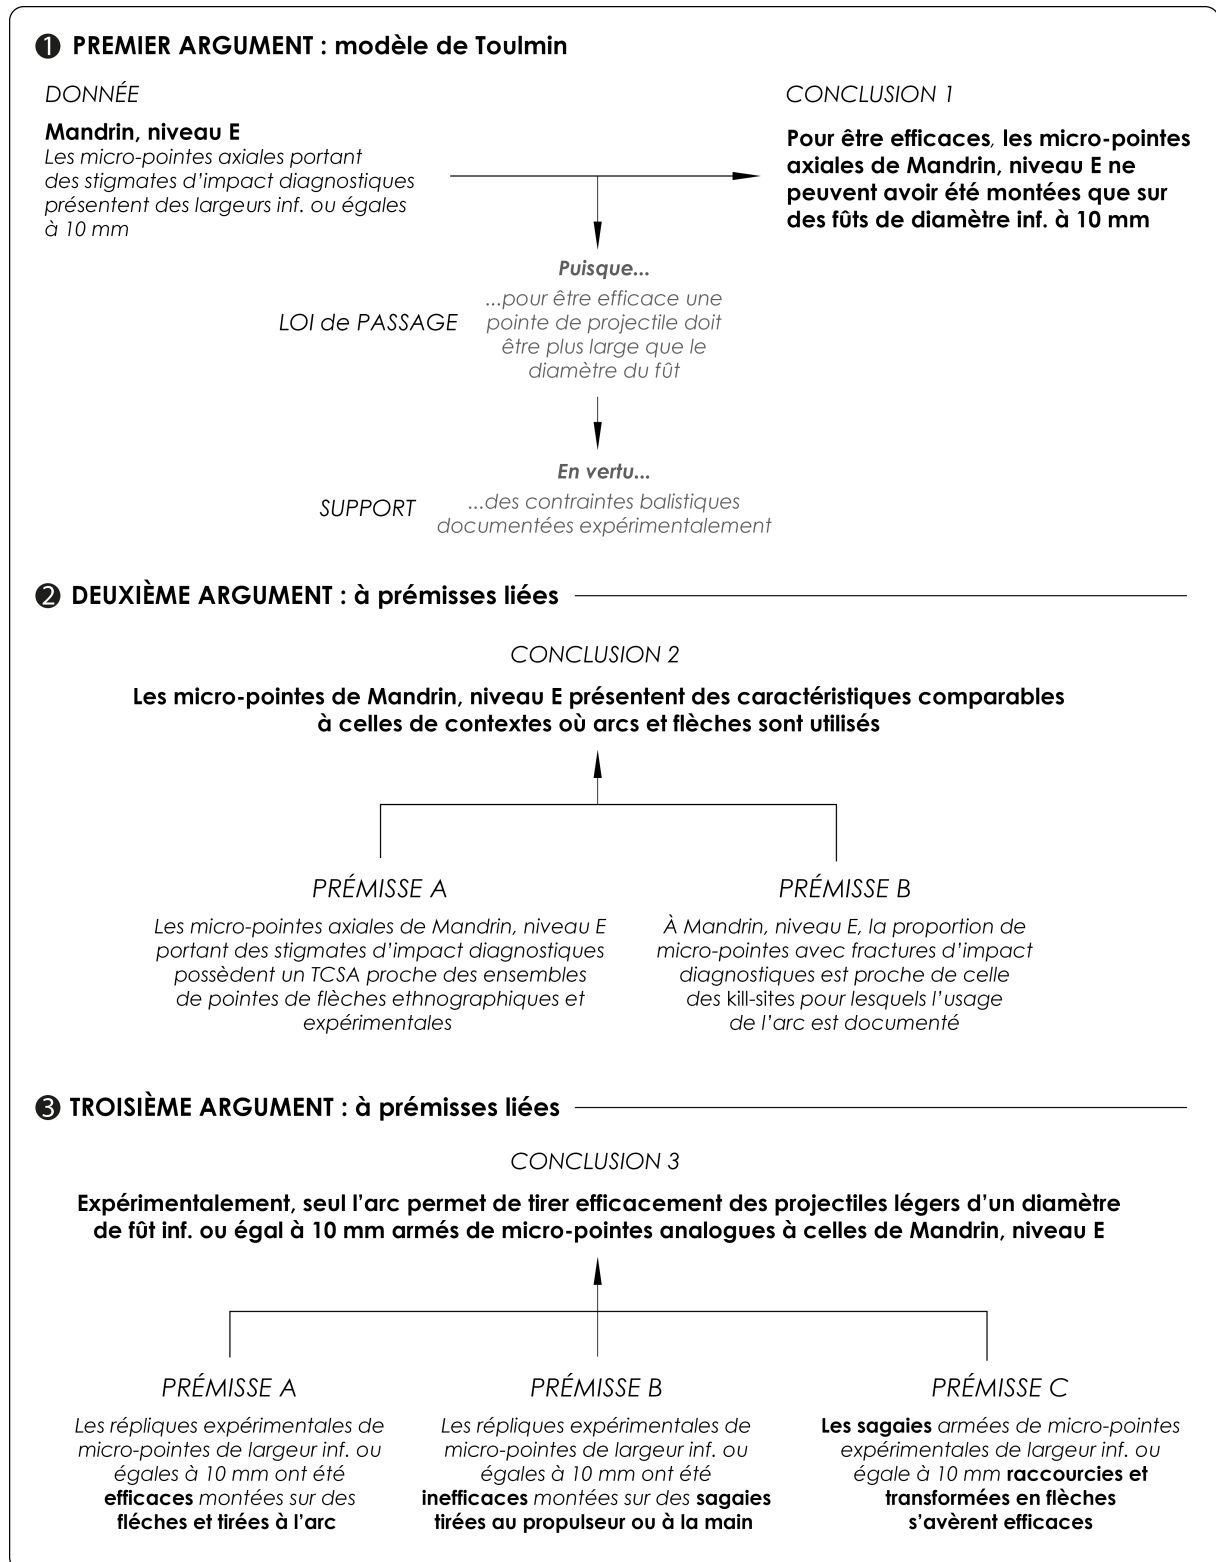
❶ PREMIER ARGUMENT : modèle de Toulmin

DONNÉE

Mandrin, niveau E
Les micro-pointes axiales portant des stigmates d'impact diagnostiques présentent des largeurs inf. ou égales à 10 mm

CONCLUSION 1

Pour être efficaces, les micro-pointes axiales de Mandrin, niveau E ne peuvent avoir été montées que sur des fûts de diamètre inf. à 10 mm

Puisque...

LOI de PASSAGE

...pour être efficace une pointe de projectile doit être plus large que le diamètre du fût

En vertu...

SUPPORT

...des contraintes balistiques documentées expérimentalement

❷ DEUXIÈME ARGUMENT : à prémisses liées

CONCLUSION 2

Les micro-pointes de Mandrin, niveau E présentent des caractéristiques comparables à celles de contextes où arcs et flèches sont utilisés

PRÉMISSE A

Les micro-pointes axiales de Mandrin, niveau E portant des stigmates d'impact diagnostiques possèdent un TCSA proche des ensembles de pointes de flèches ethnographiques et expérimentales

PRÉMISSE B

À Mandrin, niveau E, la proportion de micro-pointes avec fractures d'impact diagnostiques est proche de celle des kill-sites pour lesquels l'usage de l'arc est documenté

❸ TROISIÈME ARGUMENT : à prémisses liées

CONCLUSION 3

Expérimentalement, seul l'arc permet de tirer efficacement des projectiles légers d'un diamètre de fût inf. ou égal à 10 mm armés de micro-pointes analogues à celles de Mandrin, niveau E

PRÉMISSE A

Les répliques expérimentales de micro-pointes de largeur inf. ou égales à 10 mm ont été efficaces montées sur des fléches et tirées à l'arc

PRÉMISSE B

Les répliques expérimentales de micro-pointes de largeur inf. ou égales à 10 mm ont été inefficaces montées sur des sagaies tirées au propulseur ou à la main

PRÉMISSE C

Les sagaies armées de micro-pointes expérimentales de largeur inf. ou égale à 10 mm raccourcies et transformées en flèches s'avèrent efficaces